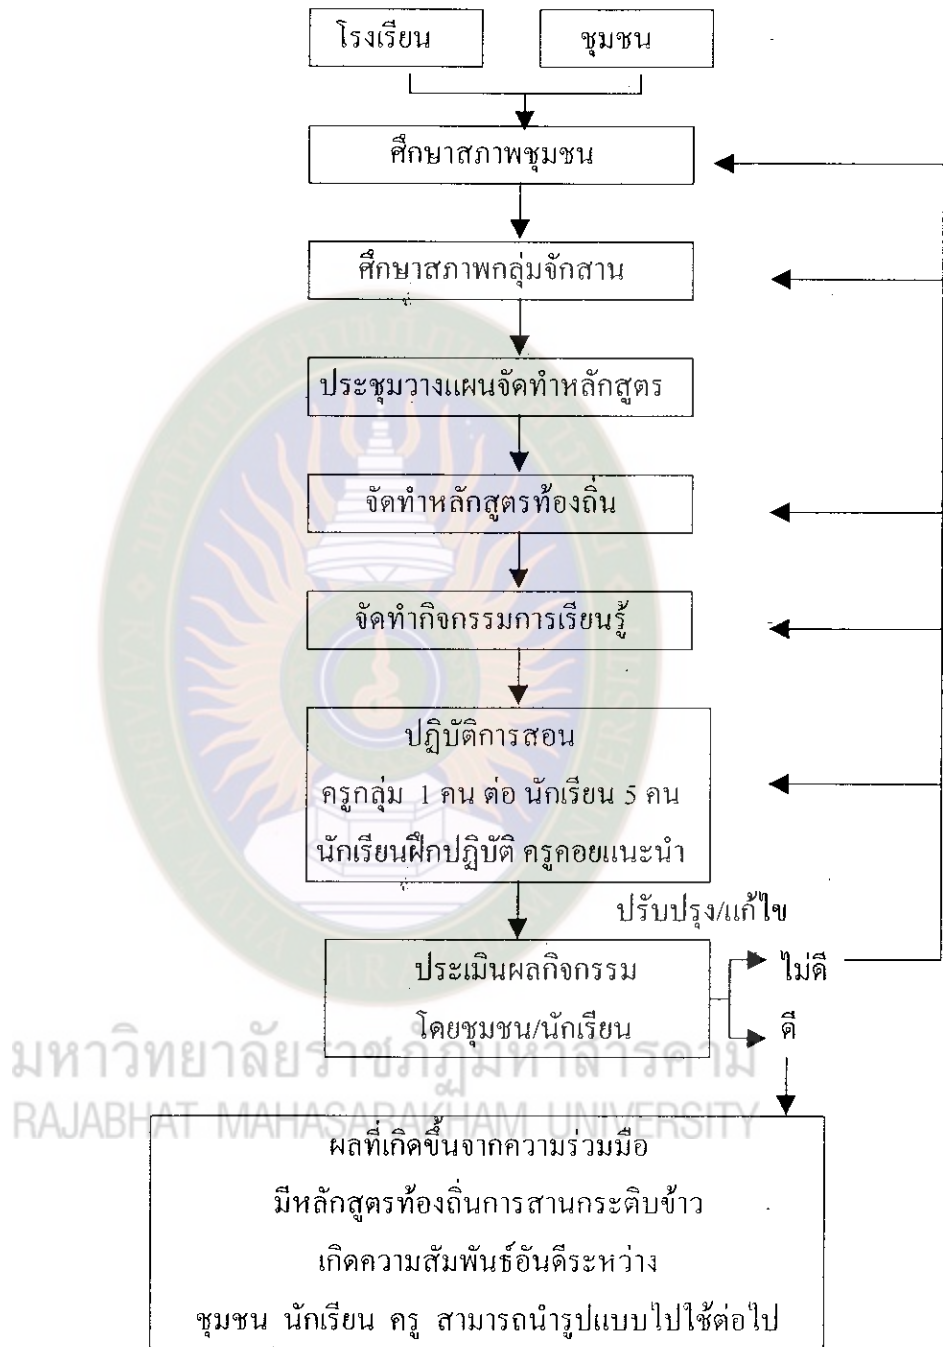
โรงเรียน

ชุมชน

ศึกษาสภาพชุมชน

ศึกษาสภาพกลุ่มจักสาน

ประชุมวางแผนจัดทำหลักสูตร

จัดทำหลักสูตรท้องถิ่น

จัดทำกิจกรรมการเรียนรู้

ปฏิบัติการสอน
ครูกลุ่ม 1 คน ต่อ นักเรียน 5 คน
นักเรียนฝึกปฏิบัติ ครูคอยแนะนำ

ปรับปรุง/แก้ไข

ประเมินผลกิจกรรม
โดยชุมชน/นักเรียน

ไม่ดี

ดี

มหาวิทยาลัยราชภัฏมหาสารคาม
RAJABHAT MAHASARAKHAM UNIVERSITY

ผลที่เกิดขึ้นจากความร่วมมือ
มีหลักสูตรท้องถิ่นการสานกระติบข้าว
เกิดความสัมพันธ์อันดีระหว่าง
ชุมชน นักเรียน ครู สามารถนำรูปแบบไปใช้ต่อไป